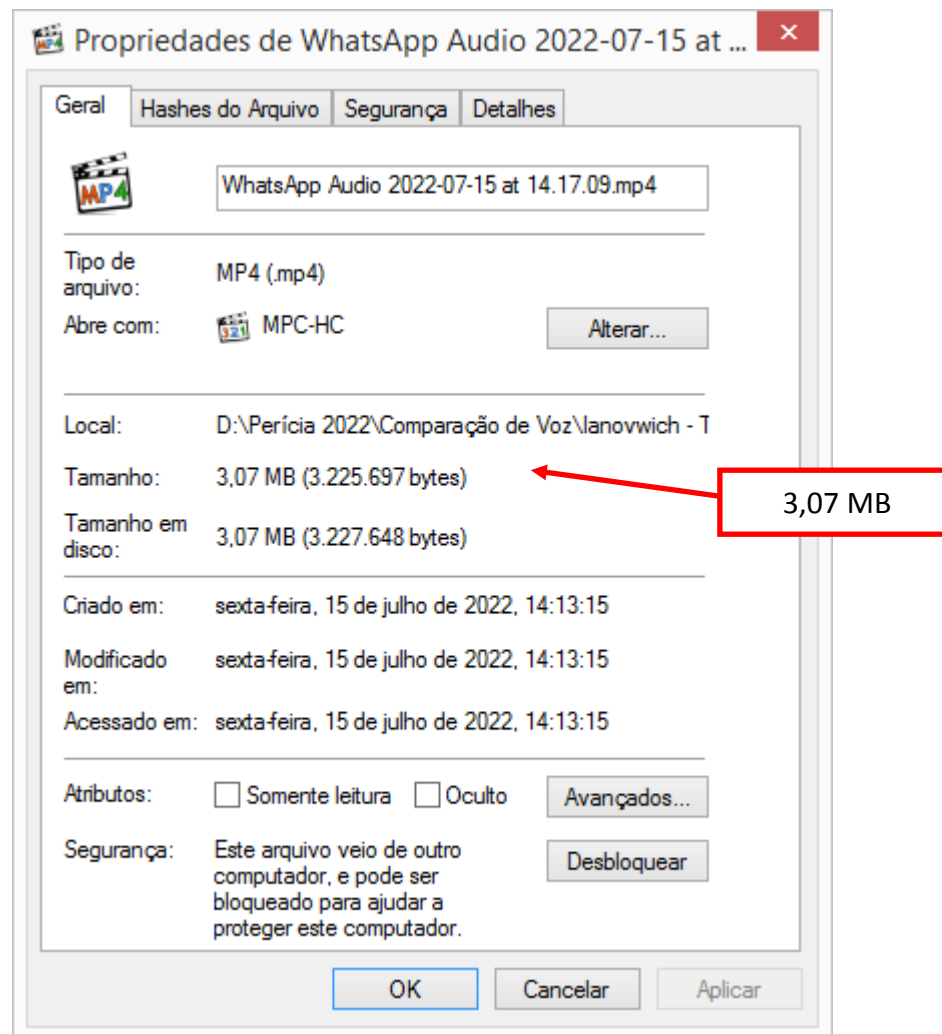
Propriedades de WhatsApp Audio 2022-07-15 at ...

×

Geral | Hashes do Arquivo | Segurança | Detalhes

MP4

WhatsApp Audio 2022-07-15 at 14.17.09.mp4

Tipo de arquivo: MP4 (.mp4)

Abre com: MPC-HC

Alterar...

Local: D:\Perícia 2022\Comparação de Voz\Ianovwich - T

Tamanho: 3,07 MB (3.225.697 bytes)

3,07 MB

Tamanho em disco: 3,07 MB (3.227.648 bytes)

Criado em: sexta-feira, 15 de julho de 2022, 14:13:15

Modificado em: sexta-feira, 15 de julho de 2022, 14:13:15

Acessado em: sexta-feira, 15 de julho de 2022, 14:13:15

Atributos: Somente leitura Oculto

Avançados...

Segurança: Este arquivo veio de outro computador, e pode ser bloqueado para ajudar a proteger este computador.

Desbloquear

OK Cancelar Aplicar